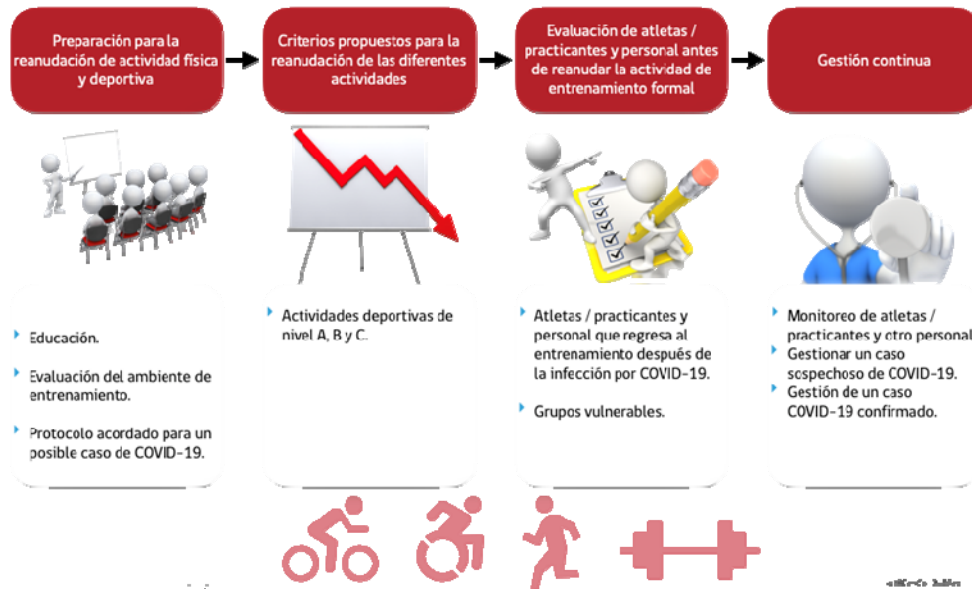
Preparación para la reanudación de actividad física y deportiva

Criterios propuestos para la reanudación de las diferentes actividades

Evaluación de atletas / practicantes y personal antes de reanudar la actividad de entrenamiento formal

Gestión continua

Educación.

Evaluación del ambiente de entrenamiento.

Protocolo acordado para un posible caso de COVID-19.

Actividades deportivas de nivel A, B y C.

Atletas / practicantes y personal que regresa al entrenamiento después de la infección por COVID-19.

Grupos vulnerables.

Monitoreo de atletas / practicantes y otro personal.

Gestionar un caso sospechoso de COVID-19.

Gestión de un caso COVID-19 confirmado.

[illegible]